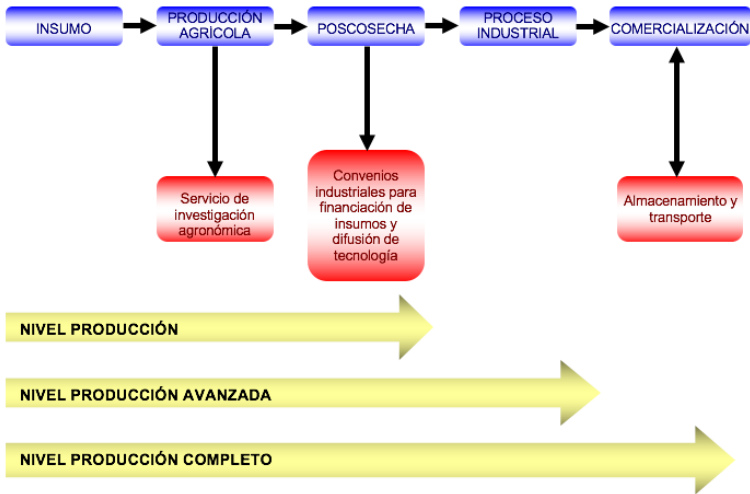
INSUMO

PRODUCCIÓN AGRÍCOLA

POSCOSECHA

PROCESO INDUSTRIAL

COMERCIALIZACIÓN

Servicio de investigación agronómica

Convenios industriales para financiación de insumos y difusión de tecnología

Almacenamiento y transporte

NIVEL PRODUCCIÓN

NIVEL PRODUCCIÓN AVANZADA

NIVEL PRODUCCIÓN COMPLETO